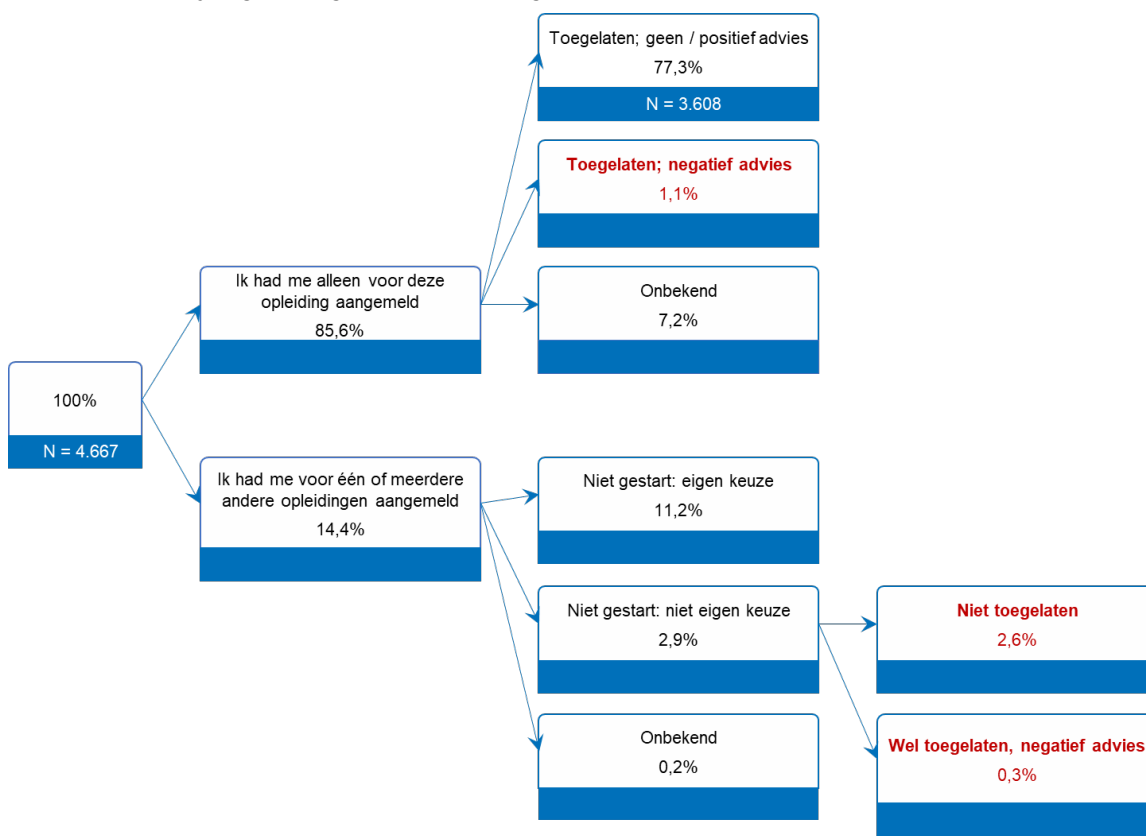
100%

N = 4.667

Ik had me alleen voor deze opleiding aangemeld
85,6%

Toegelaten; geen / positief advies
77,3%
N = 3.608

Toegelaten; negatief advies
1,1%

Onbekend
7,2%

Ik had me voor één of meerdere andere opleidingen aangemeld
14,4%

Niet gestart: eigen keuze
11,2%

Niet gestart: niet eigen keuze
2,9%

Niet toegelaten
2,6%

Wel toegelaten, negatief advies
0,3%

Onbekend
0,2%